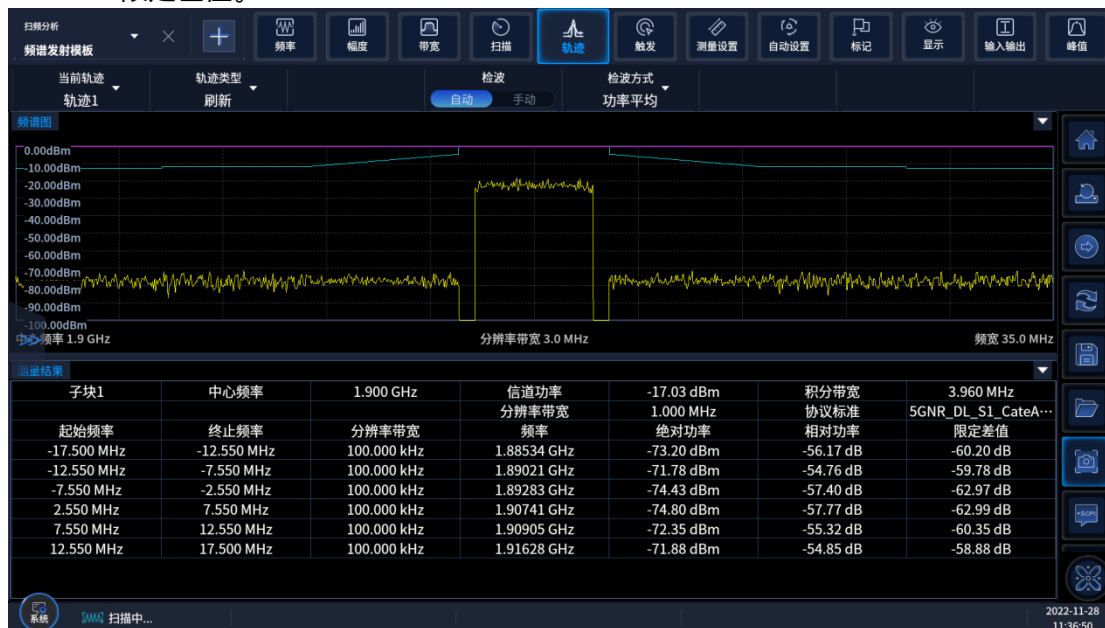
扫频分析
频谱发射模板

频率 幅度 带宽 扫描 轨迹 触发 测量设置 自动设置 标记 显示 输入输出 峰值

当前轨迹
轨迹1
轨迹类型
刷新
检波
自动 手动
检波方式
功率平均

频谱图
0.00dBm
-10.00dBm
-20.00dBm
-30.00dBm
-40.00dBm
-50.00dBm
-60.00dBm
-70.00dBm
-80.00dBm
-90.00dBm
-100.00dBm
中心频率 1.9 GHz
分辨率带宽 3.0 MHz
频宽 35.0 MHz

测量结果

| 子块1 | 中心频率 | 1.900 GHz | 信道功率 | -17.03 dBm | 积分带宽 | 3.960 MHz |
|---|---|---|---|---|---|---|
| | | | 分辨率带宽 | 1.000 MHz | 协议标准 | 5GNR_DL_S1_CateA… |
| 起始频率 | 终止频率 | 分辨率带宽 | 频率 | 绝对功率 | 相对功率 | 限定差值 |
| -17.500 MHz | -12.550 MHz | 100.000 kHz | 1.88534 GHz | -73.20 dBm | -56.17 dB | -60.20 dB |
| -12.550 MHz | -7.550 MHz | 100.000 kHz | 1.89021 GHz | -71.78 dBm | -54.76 dB | -59.78 dB |
| -7.550 MHz | -2.550 MHz | 100.000 kHz | 1.89283 GHz | -74.43 dBm | -57.40 dB | -62.97 dB |
| 2.550 MHz | 7.550 MHz | 100.000 kHz | 1.90741 GHz | -74.80 dBm | -57.77 dB | -62.99 dB |
| 7.550 MHz | 12.550 MHz | 100.000 kHz | 1.90905 GHz | -72.35 dBm | -55.32 dB | -60.35 dB |
| 12.550 MHz | 17.500 MHz | 100.000 kHz | 1.91628 GHz | -71.88 dBm | -54.85 dB | -58.88 dB |

系统
扫描中...
2022-11-28
11:36:50